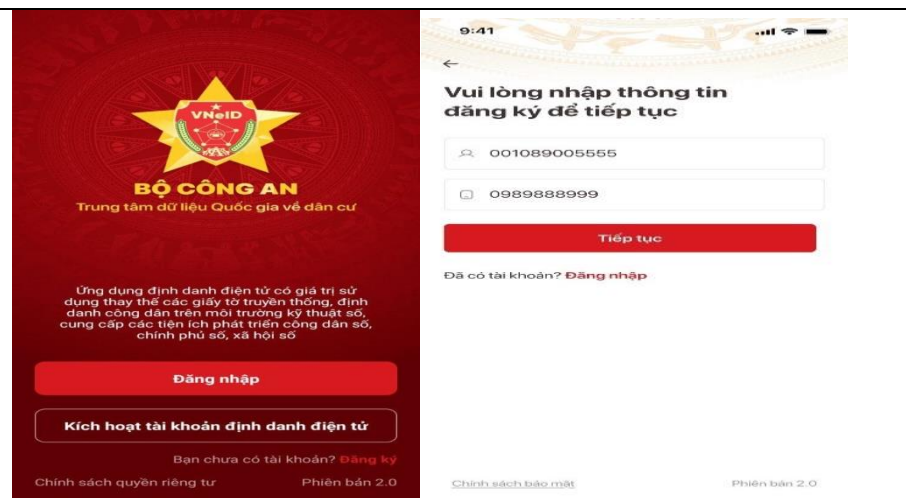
VNeID

BỘ CÔNG AN

Trung tâm dữ liệu Quốc gia về dân cư

Ứng dụng định danh điện tử có giá trị sử dụng thay thế các giấy tờ truyền thống, định danh công dân trên môi trường kỹ thuật số, cung cấp các tiện ích phát triển công dân số, chính phủ số, xã hội số

Đăng nhập

Kích hoạt tài khoản định danh điện tử

Bạn chưa có tài khoản? Đăng ký

Chính sách quyền riêng tư

Phiên bản 2.0

9:41

←

Vui lòng nhập thông tin đăng ký để tiếp tục

001089005555

0989888999

Tiếp tục

Đã có tài khoản? Đăng nhập

Chính sách bảo mật

Phiên bản 2.0